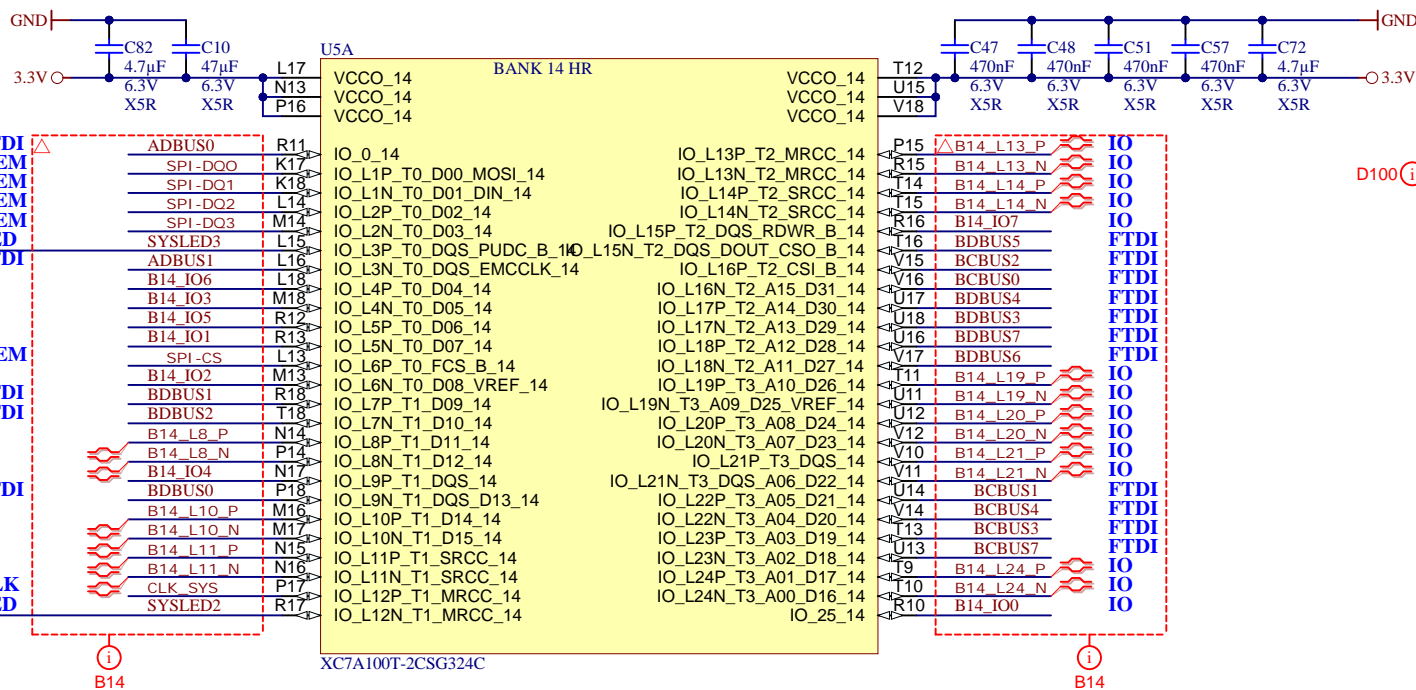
GND
C82 4.7µF 6.3V X5R
C10 47µF 6.3V X5R
3.3V
U5A
BANK 14 HR
L17 VCCO_14
N13 VCCO_14
P16 VCCO_14
VCCO_14 T12
VCCO_14 U15
VCCO_14 V18
C47 470nF 6.3V X5R
C48 470nF 6.3V X5R
C51 470nF 6.3V X5R
C57 470nF 6.3V X5R
C72 4.7µF 6.3V X5R
GND
3.3V

DI
EM
EM
EM
EM
D
DI
EM
DI
DI
DI
LK
D

ADBUS0 R11 IO_0_14
SPI-DQ0 K17 IO_L1P_T0_D00_MOSI_14
SPI-DQ1 K18 IO_L1N_T0_D01_DIN_14
SPI-DQ2 L14 IO_L2P_T0_D02_14
SPI-DQ3 M14 IO_L2N_T0_D03_14
SYSLED3 L15 IO_L3P_T0_DQS_PUDC_B_14
ADBUS1 L16 IO_L3N_T0_DQS_EMCCLK_14
B14_IO6 L18 IO_L4P_T0_D04_14
B14_IO3 M18 IO_L4N_T0_D05_14
B14_IO5 R12 IO_L5P_T0_D06_14
B14_IO1 R13 IO_L5N_T0_D07_14
SPI-CS L13 IO_L6P_T0_FCS_B_14
B14_IO2 M13 IO_L6N_T0_D08_VREF_14
BDBUS1 R18 IO_L7P_T1_D09_14
BDBUS2 T18 IO_L7N_T1_D10_14
B14_L8_P N14 IO_L8P_T1_D11_14
B14_L8_N P14 IO_L8N_T1_D12_14
B14_IO4 N17 IO_L9P_T1_DQS_14
BDBUS0 P18 IO_L9N_T1_DQS_D13_14
B14_L10_P M16 IO_L10P_T1_D14_14
B14_L10_N M17 IO_L10N_T1_D15_14
B14_L11_P N15 IO_L11P_T1_SRCC_14
B14_L11_N N16 IO_L11N_T1_SRCC_14
CLK_SYS P17 IO_L12P_T1_MRCC_14
SYSLED2 R17 IO_L12N_T1_MRCC_14

IO_L13P_T2_MRCC_14 P15 B14_L13_P IO
IO_L13N_T2_MRCC_14 R15 B14_L13_N IO
IO_L14P_T2_SRCC_14 T14 B14_L14_P IO
IO_L14N_T2_SRCC_14 T15 B14_L14_N IO
IO_L15P_T2_DQS_RDWR_B_14 R16 B14_IO7 IO
IO_L15N_T2_DQS_DOUT_CSO_B_14 T16 BDBUS5 FTDI
IO_L16P_T2_CSI_B_14 V15 BCBUS2 FTDI
IO_L16N_T2_A15_D31_14 V16 BCBUS0 FTDI
IO_L17P_T2_A14_D30_14 U17 BDBUS4 FTDI
IO_L17N_T2_A13_D29_14 U18 BDBUS3 FTDI
IO_L18P_T2_A12_D28_14 U16 BDBUS7 FTDI
IO_L18N_T2_A11_D27_14 V17 BDBUS6 FTDI
IO_L19P_T3_A10_D26_14 T11 B14_L19_P IO
IO_L19N_T3_A09_D25_VREF_14 U11 B14_L19_N IO
IO_L20P_T3_A08_D24_14 U12 B14_L20_P IO
IO_L20N_T3_A07_D23_14 V12 B14_L20_N IO
IO_L21P_T3_DQS_14 V10 B14_L21_P IO
IO_L21N_T3_DQS_A06_D22_14 V11 B14_L21_N IO
IO_L22P_T3_A05_D21_14 U14 BCBUS1 FTDI
IO_L22N_T3_A04_D20_14 V14 BCBUS4 FTDI
IO_L23P_T3_A03_D19_14 T13 BCBUS3 FTDI
IO_L23N_T3_A02_D18_14 U13 BCBUS7 FTDI
IO_L24P_T3_A01_D17_14 T9 B14_L24_P IO
IO_L24N_T3_A00_D16_14 T10 B14_L24_N IO
IO_25_14 R10 B14_IO0 IO

D100
XC7A100T-2CSG324C
B14
B14